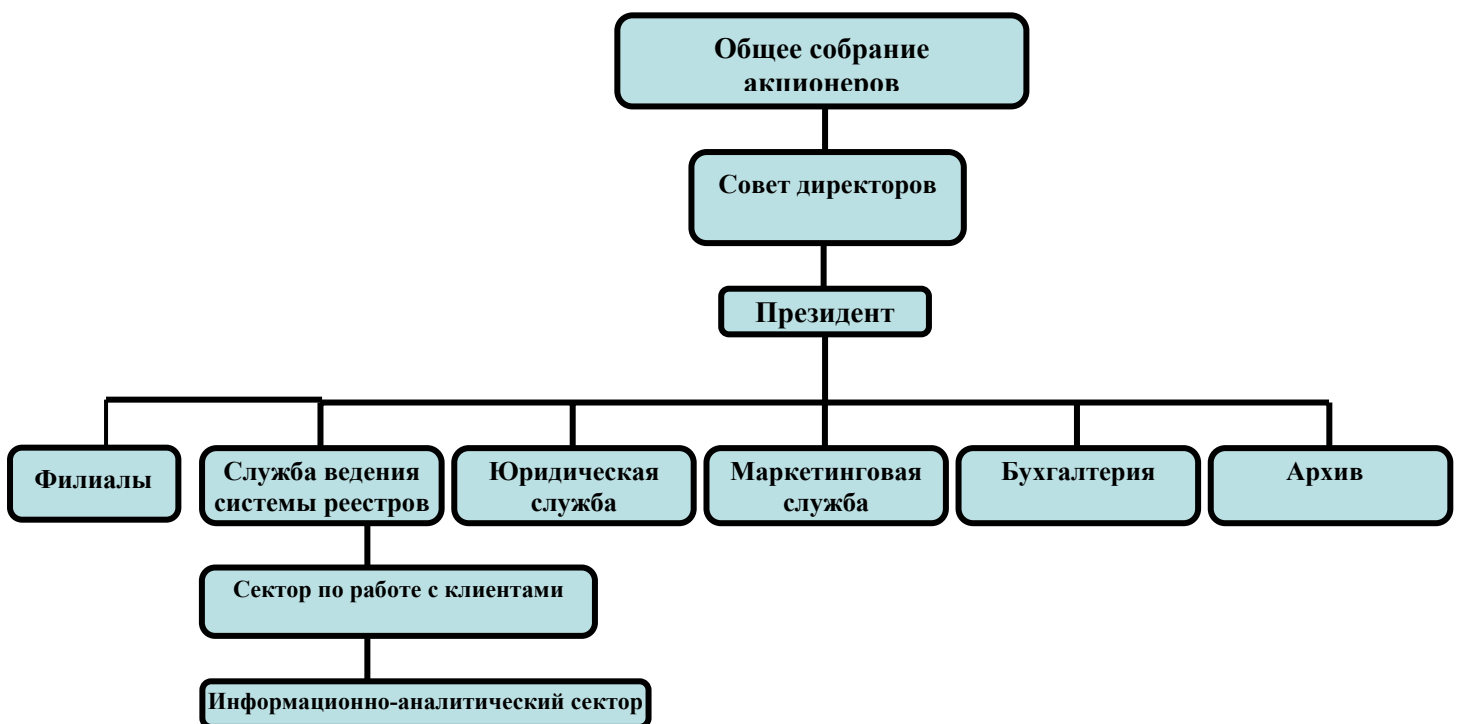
Общее собрание акционеров

Совет директоров

Президент

Филиалы

Служба ведения системы реестров

Юридическая служба

Маркетинговая служба

Бухгалтерия

Архив

Сектор по работе с клиентами

Информационно-аналитический сектор